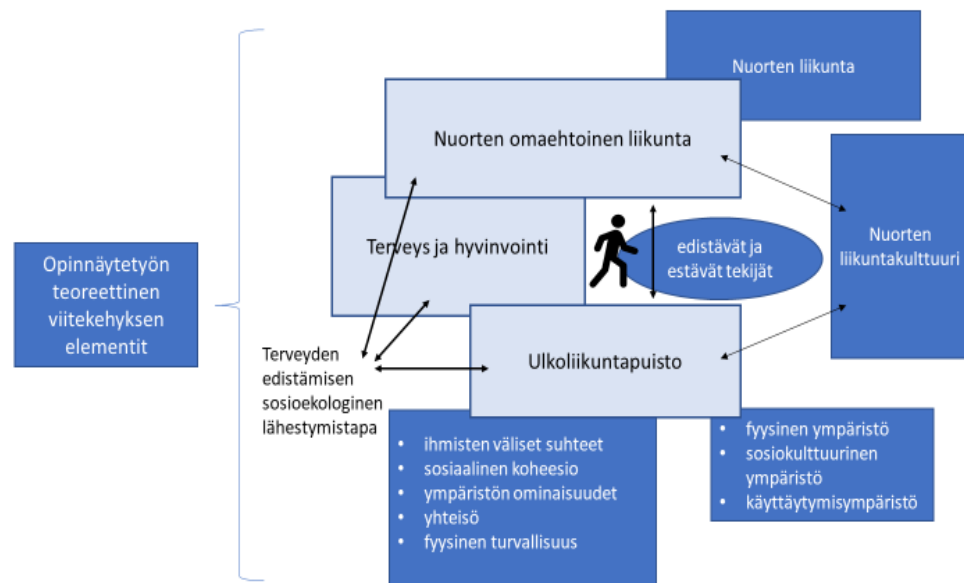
Opinnäytetyön teoreettinen viitekehyksen elementit

Nuorten liikunta

Nuorten omaehtoinen liikunta

Terveys ja hyvinvointi

edistävät ja estävät tekijät

Nuorten liikuntakulttuuri

Ulkoliikuntapuisto

Terveyden edistämisen sosioekologinen lähestymistapa

- ihmisten väliset suhteet
- sosiaalinen koheesio
- ympäristön ominaisuudet
- yhteisö
- fyysinen turvallisuus

- fyysinen ympäristö
- sosiokulttuurinen ympäristö
- käyttäytymisympäristö